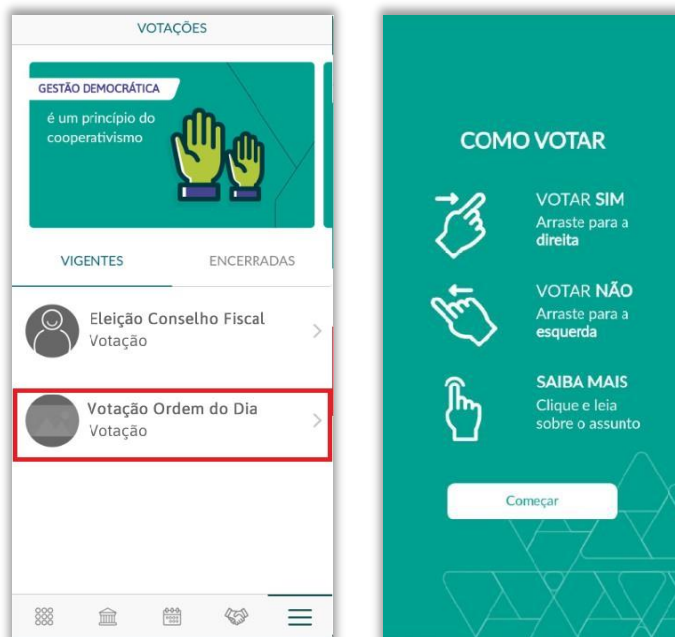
VOTAÇÕES

GESTÃO DEMOCRÁTICA

é um princípio do cooperativismo

VIGENTES

ENCERRADAS

Eleição Conselho Fiscal
Votação

Votação Ordem do Dia
Votação

COMO VOTAR

VOTAR SIM
Arraste para a direita

VOTAR NÃO
Arraste para a esquerda

SAIBA MAIS
Clique e leia sobre o assunto

Começar